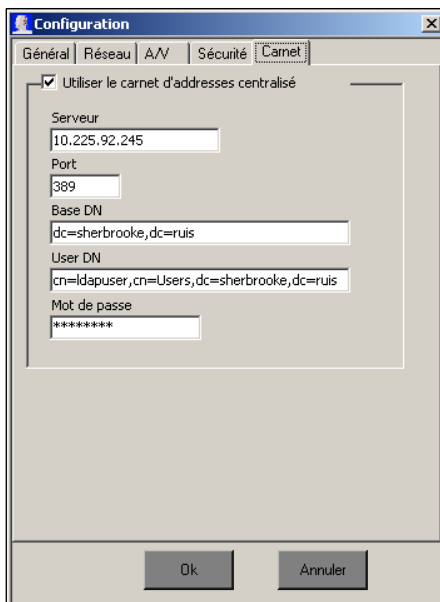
Configuration

Général | Réseau | A/V | Sécurité | Carnet

Utiliser le carnet d'addresses centralisé

Serveur
10.225.92.245
Port
389
Base DN
dc=sherbrooke,dc=ruis
User DN
cn=ldapuser,cn=Users,dc=sherbrooke,dc=ruis
Mot de passe
********

Ok
Annuler